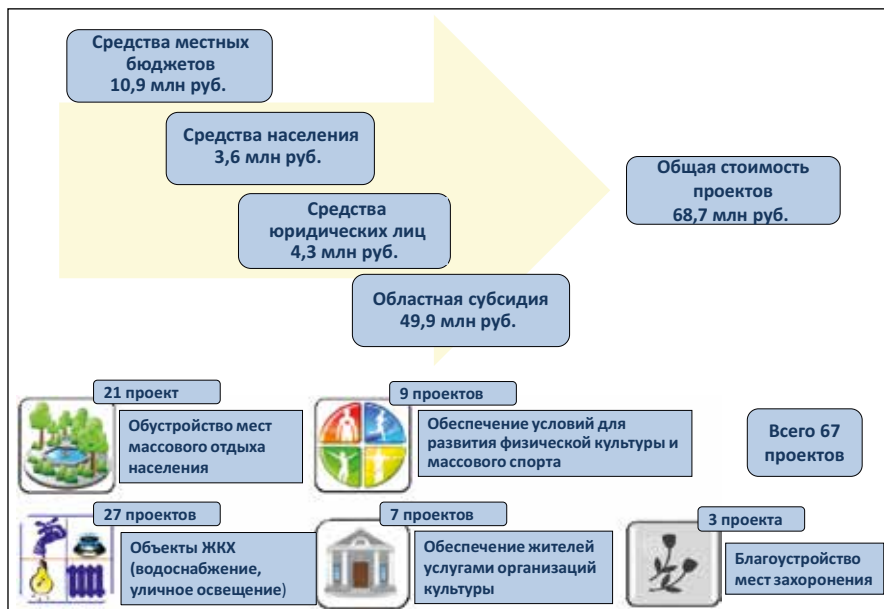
Средства местных бюджетов
10,9 млн руб.

Средства населения
3,6 млн руб.

Средства юридических лиц
4,3 млн руб.

Областная субсидия
49,9 млн руб.

Общая стоимость проектов
68,7 млн руб.

21 проект

Обустройство мест массового отдыха населения

9 проектов

Обеспечение условий для развития физической культуры и массового спорта

Всего 67 проектов

27 проектов

Объекты ЖКХ (водоснабжение, уличное освещение)

7 проектов

Обеспечение жителей услугами организаций культуры

3 проекта

Благоустройство мест захоронения